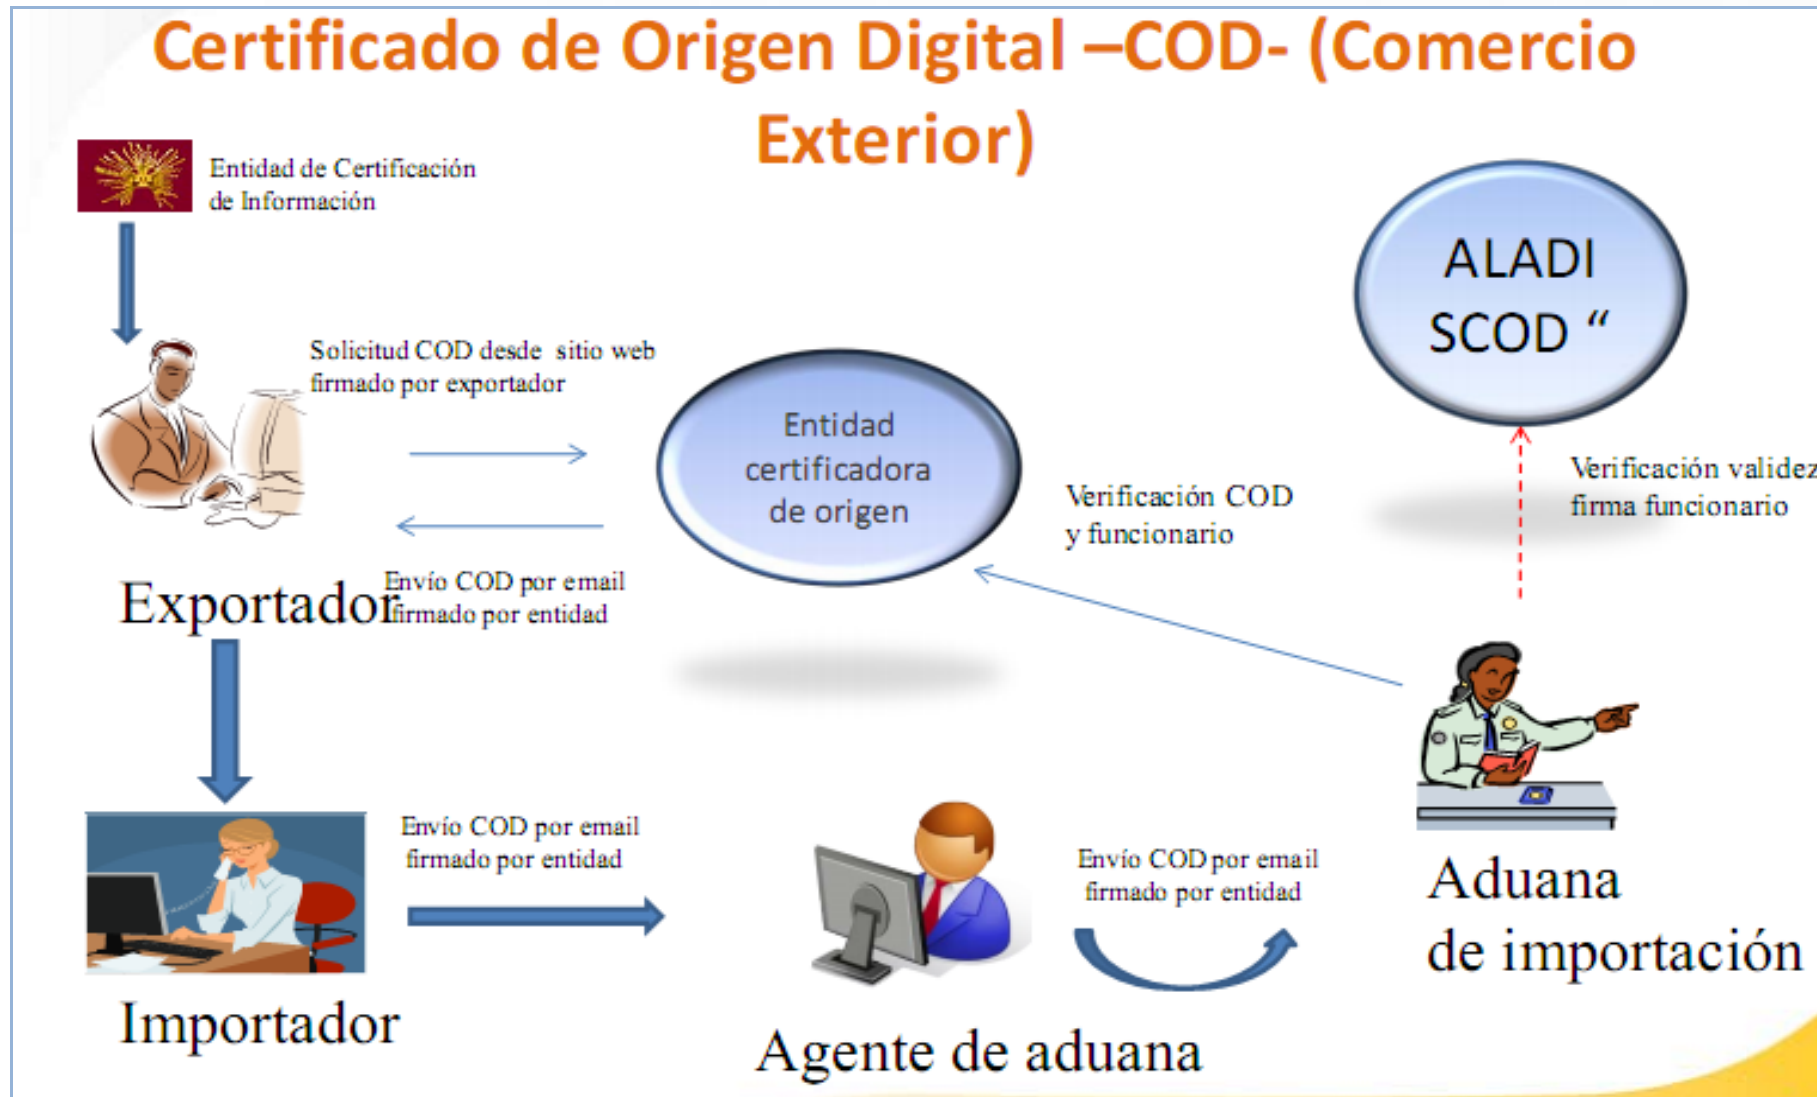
Certificado de Origen Digital –COD- (Comercio Exterior)

Entidad de Certificación de Información

Solicitud COD desde sitio web firmado por exportador

Entidad certificadora de origen

ALADI SCOD "

Envío COD por email firmado por entidad

Exportador

Verificación COD y funcionario

Verificación validez firma funcionario

Envío COD por email firmado por entidad

Envío COD por email firmado por entidad

Aduana de importación

Importador

Agente de aduana